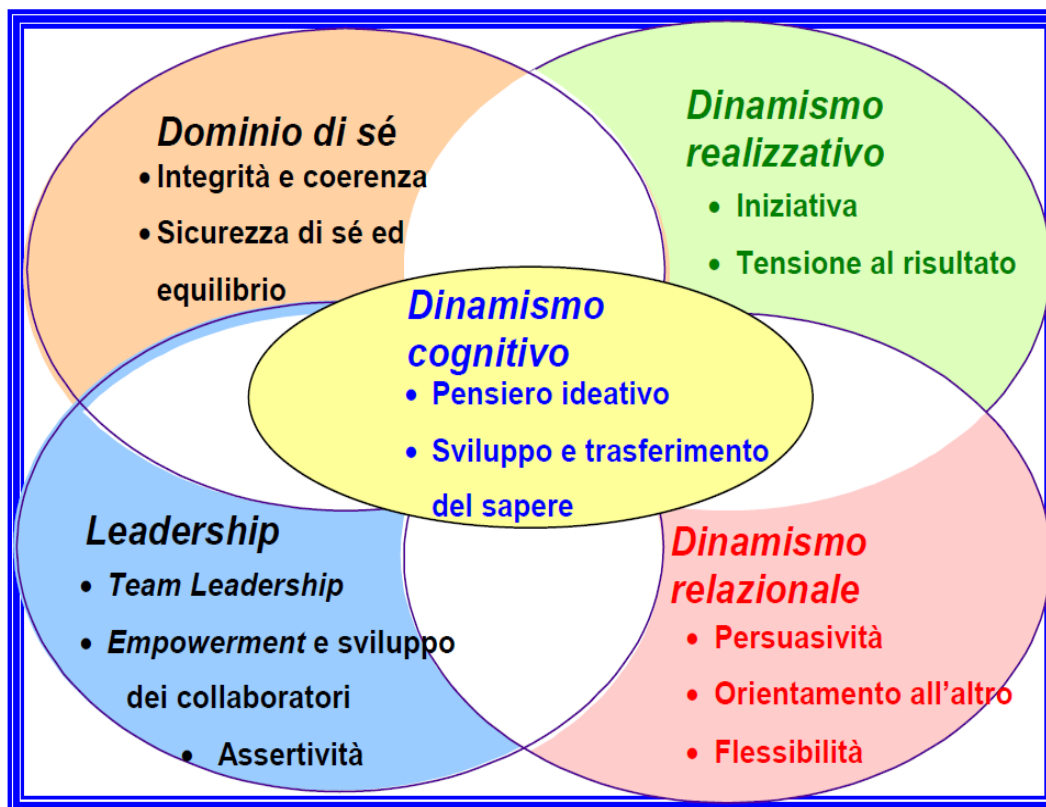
Dominio di sé
• Integrità e coerenza
• Sicurezza di sé ed equilibrio

Dinamismo realizzativo
• Iniziativa
• Tensione al risultato

Dinamismo cognitivo
• Pensiero ideativo
• Sviluppo e trasferimento del sapere

Leadership
• Team Leadership
• Empowerment e sviluppo dei collaboratori
• Assertività

Dinamismo relazionale
• Persuasività
• Orientamento all'altro
• Flessibilità